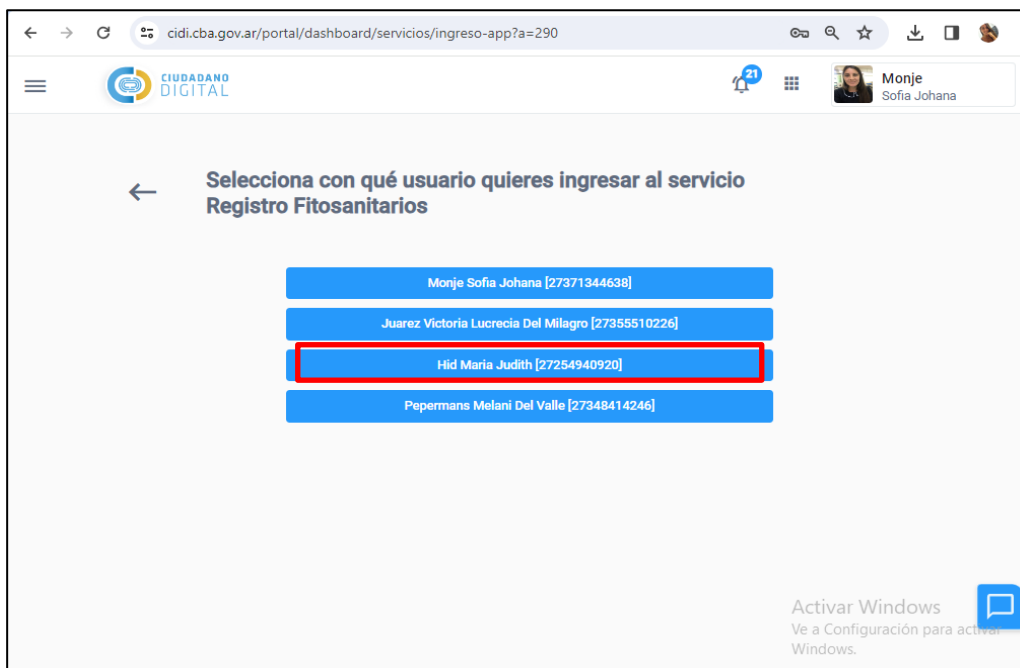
cidi.cba.gov.ar/portal/dashboard/servicios/ingreso-app?a=290

CIUDADANO DIGITAL

21

Monje
Sofia Johana

Selecciona con qué usuario quieres ingresar al servicio Registro Fitosanitarios

Monje Sofia Johana [27371344638]

Juarez Victoria Lucrecia Del Milagro [27355510226]

Hid Maria Judith [27254940920]

Pepermans Melani Del Valle [27348414246]

Activar Windows
Ve a Configuración para activar Windows.